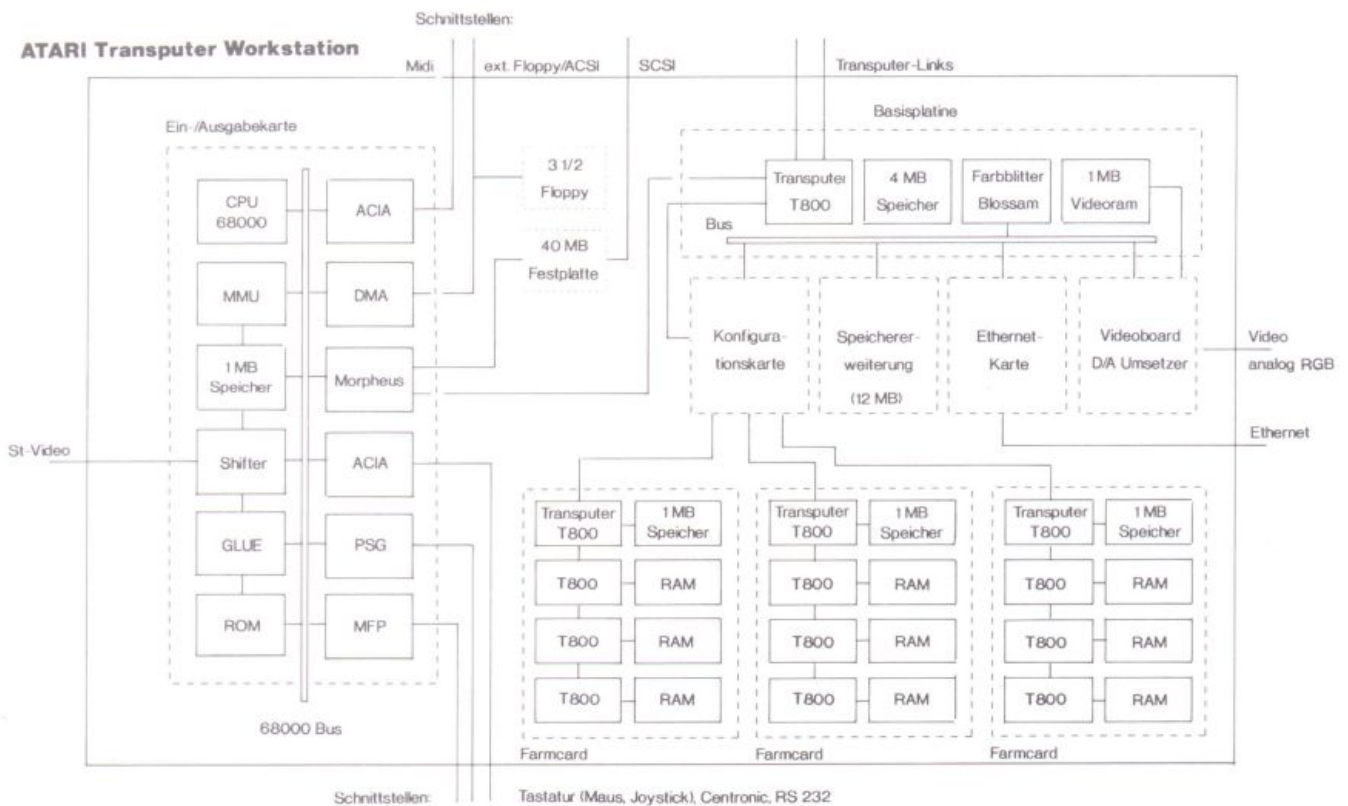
Schnittstellen:

ATARI Transputer Workstation

Midi ext. Floppy/ACSI SCSI Transputer-Links

Ein-/Ausgabekarte

CPU 68000

ACIA

MMU

DMA

1 MB Speicher

Morpheus

St-Video

Shifter

ACIA

GLUE

PSG

ROM

MFP

68000 Bus

3 1/2 Floppy

40 MB Festplatte

Basisplatine

Transputer T800

4 MB Speicher

Farbblitter Blossam

1 MB Videoram

Bus

Konfigurationskarte

Speichererweiterung (12 MB)

Ethernet-Karte

Videoboard D/A Umsetzer

Video analog RGB

Ethernet

Transputer T800

1 MB Speicher

T800

RAM

T800

RAM

T800

RAM

Farmcard

Transputer T800

1 MB Speicher

T800

RAM

T800

RAM

T800

RAM

Farmcard

Transputer T800

1 MB Speicher

T800

RAM

T800

RAM

T800

RAM

Farmcard

Schnittstellen: Tastatur (Maus, Joystick), Centronic, RS 232